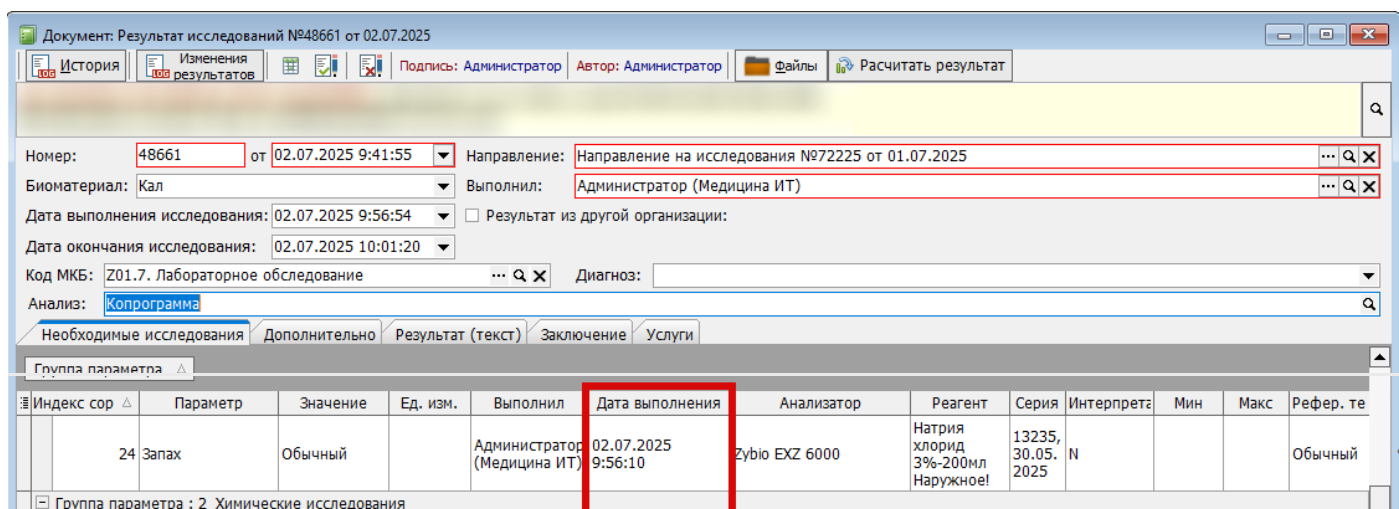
Документ: Результат исследований №48661 от 02.07.2025

История | Изменения результатов | Подпись: Администратор | Автор: Администратор | Файлы | Расчитать результат

Номер: 48661 от 02.07.2025 9:41:55
Направление: Направление на исследования №72225 от 01.07.2025
Биоматериал: Кал
Выполнил: Администратор (Медицина ИТ)
Дата выполнения исследования: 02.07.2025 9:56:54
Результат из другой организации:
Дата окончания исследования: 02.07.2025 10:01:20
Код МКБ: Z01.7. Лабораторное обследование
Диагноз:
Анализ: Копрограмма

Необходимые исследования | Дополнительно | Результат (текст) | Заключение | Услуги

Группа параметра

| Индекс сор | Параметр | Значение | Ед. изм. | Выполнил | Дата выполнения | Анализатор | Реагент | Серия | Интерпрета | Мин | Макс | Рефер. те |
|---|---|---|---|---|---|---|---|---|---|---|---|---|
| 24 | Запах | Обычный | | Администратор (Медицина ИТ) | 02.07.2025 9:56:10 | Zybio EXZ 6000 | Натрия хлорид 3%-200мл Наружное! | 13235, 30.05. 2025 | N | | | Обычный |

Группа параметра : 2. Химические исследования